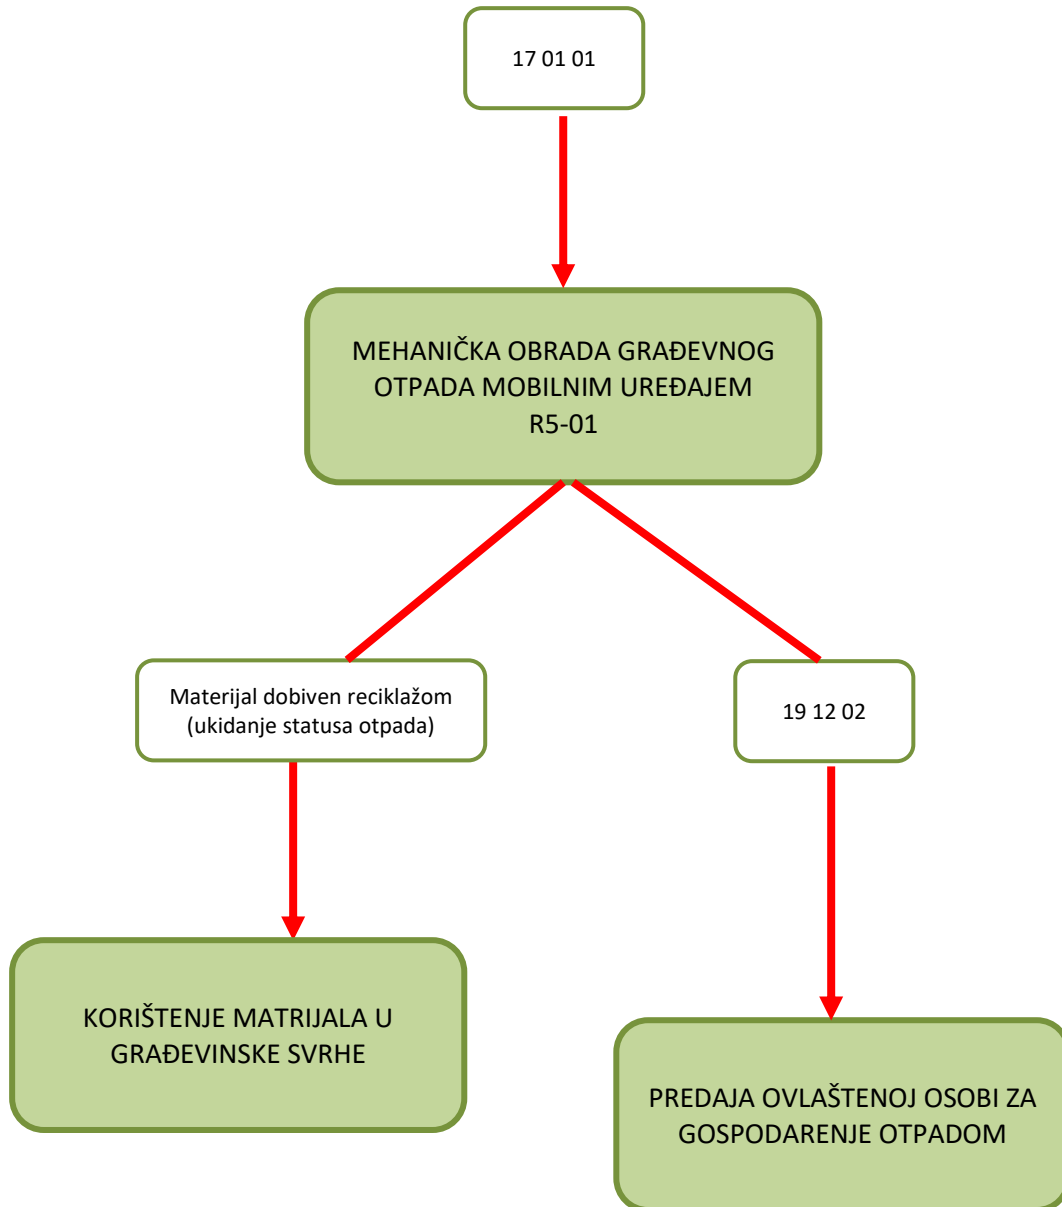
17 01 01

MEHANIČKA OBRADA GRAĐEVNOG OTPADA MOBILNIM UREĐAJEM
R5-01

Materijal dobiven reciklažom (ukidanje statusa otpada)

19 12 02

KORIŠTENJE MATRIJALA U GRAĐEVINSKE SVRHE

PREDAJA OVLAŠTENOJ OSOBI ZA GOSPODARENJE OTPADOM